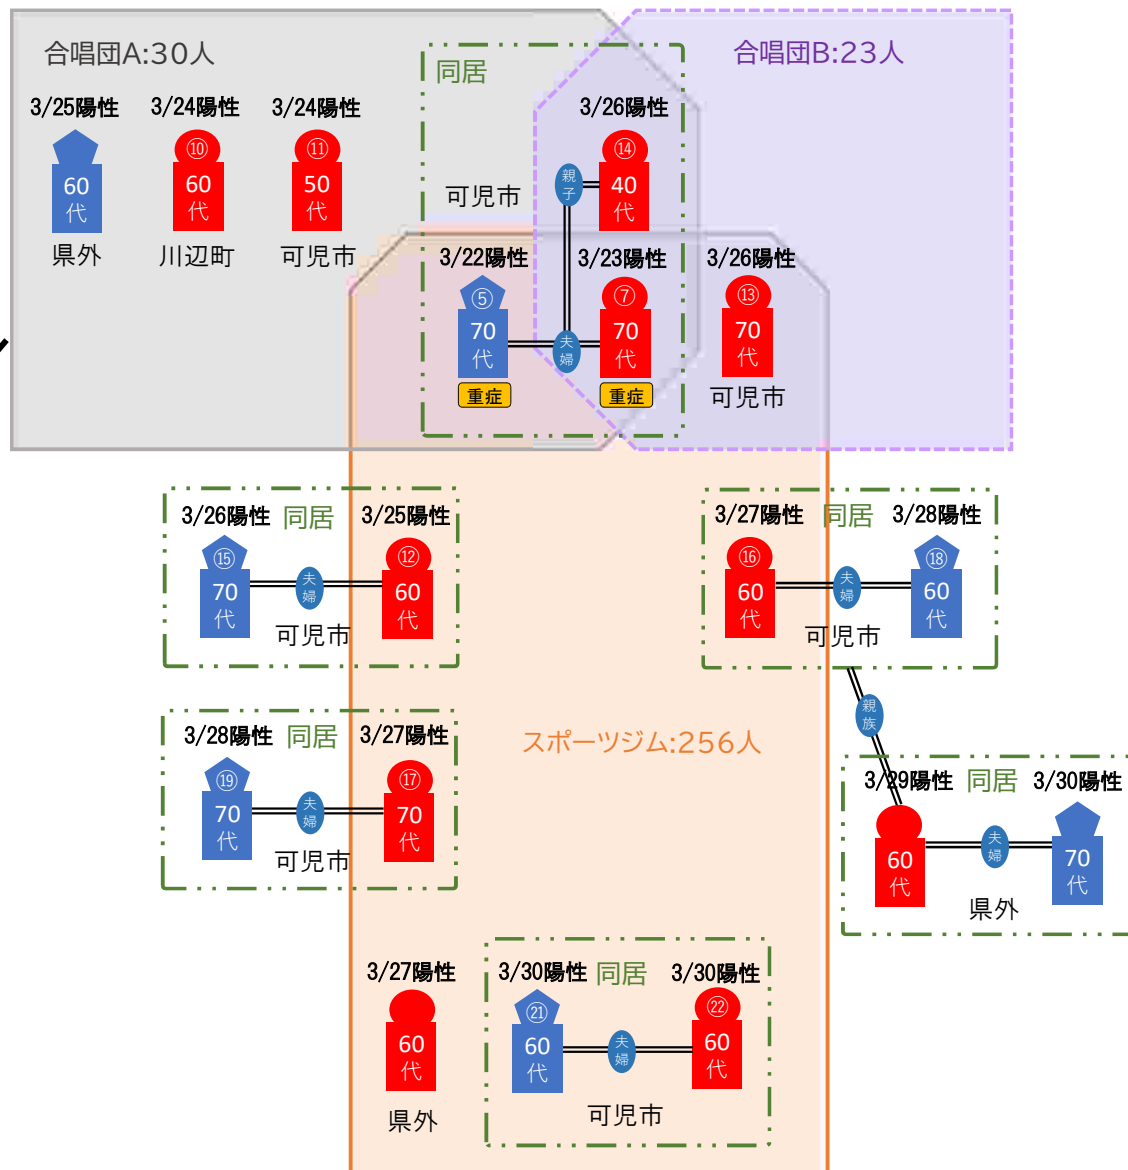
合唱団A:30人

同居

合唱団B:23人

3/25陽性
60
代
県外

3/24陽性
⑩
60
代
川辺町

3/24陽性
⑪
50
代
可児市

3/26陽性
⑭
40
代

親子

可児市

3/22陽性
⑤
70
代
重症

夫婦

3/23陽性
⑦
70
代
重症

3/26陽性
⑬
70
代
可児市

3/26陽性 同居 3/25陽性
⑮
70
代
夫婦
⑫
60
代
可児市

3/27陽性 同居 3/28陽性
⑯
60
代
夫婦
⑱
60
代
可児市

親族

3/28陽性 同居 3/27陽性
⑲
70
代
夫婦
⑰
70
代
可児市

スポーツジム:256人

3/29陽性 同居 3/30陽性
60
代
夫婦
70
代
県外

3/27陽性
60
代
県外

3/30陽性 同居 3/30陽性
㉑
60
代
夫婦
㉒
60
代
可児市